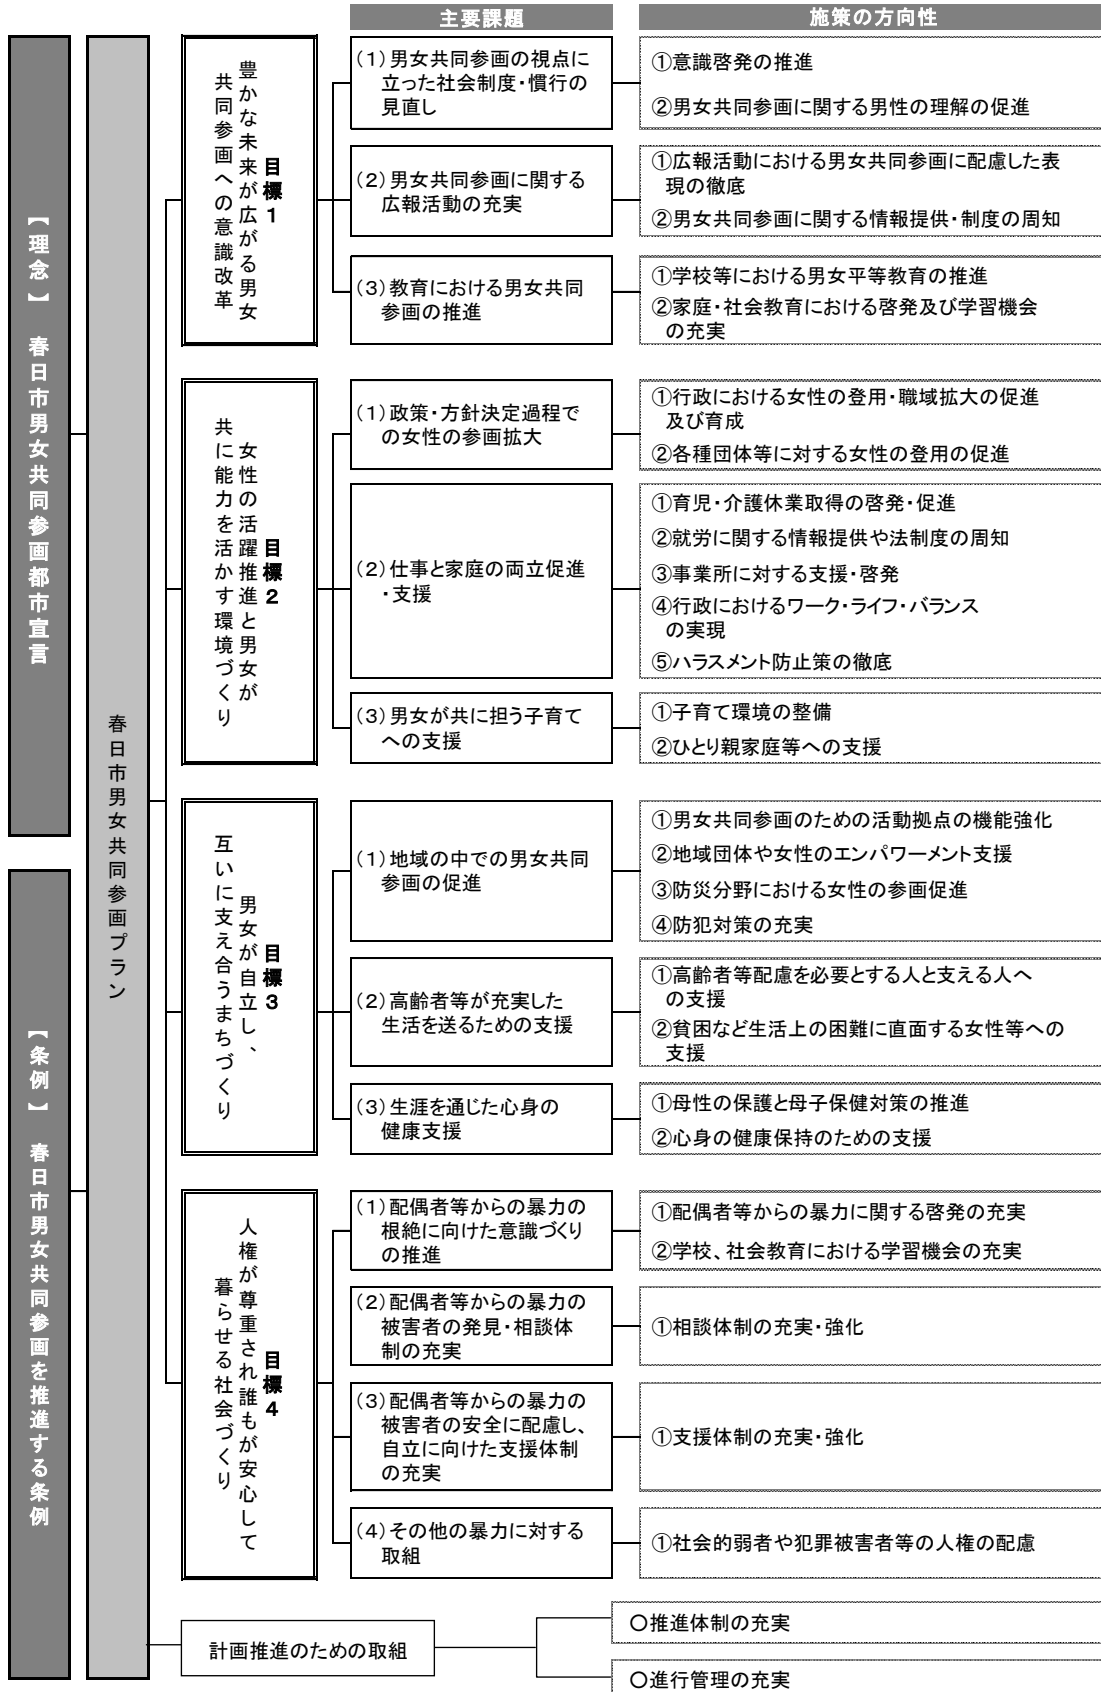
主要課題

施策の方向性

【理念】 春日市男女共同参画都市宣言

【条例】 春日市男女共同参画を推進する条例

春日市男女共同参画プラン

目標1
豊かな未来が広がる男女共同参画への意識改革

(1)男女共同参画の視点に立った社会制度・慣行の見直し
①意識啓発の推進
②男女共同参画に関する男性の理解の促進

(2)男女共同参画に関する広報活動の充実
①広報活動における男女共同参画に配慮した表現の徹底
②男女共同参画に関する情報提供・制度の周知

(3)教育における男女共同参画の推進
①学校等における男女平等教育の推進
②家庭・社会教育における啓発及び学習機会の充実

目標2
女性の活躍推進と男女が共に能力を活かす環境づくり

(1)政策・方針決定過程での女性の参画拡大
①行政における女性の登用・職域拡大の促進及び育成
②各種団体等に対する女性の登用の促進

(2)仕事と家庭の両立促進・支援
①育児・介護休業取得の啓発・促進
②就労に関する情報提供や法制度の周知
③事業所に対する支援・啓発
④行政におけるワーク・ライフ・バランスの実現
⑤ハラスメント防止策の徹底

(3)男女が共に担う子育てへの支援
①子育て環境の整備
②ひとり親家庭等への支援

目標3
男女が自立し、互いに支え合うまちづくり

(1)地域の中での男女共同参画の促進
①男女共同参画のための活動拠点の機能強化
②地域団体や女性のエンパワーメント支援
③防災分野における女性の参画促進
④防犯対策の充実

(2)高齢者等が充実した生活を送るための支援
①高齢者等配慮を必要とする人と支える人への支援
②貧困など生活上の困難に直面する女性等への支援

(3)生涯を通じた心身の健康支援
①母性の保護と母子保健対策の推進
②心身の健康保持のための支援

目標4
人権が尊重され誰もが安心して暮らせる社会づくり

(1)配偶者等からの暴力の根絶に向けた意識づくりの推進
①配偶者等からの暴力に関する啓発の充実
②学校、社会教育における学習機会の充実

(2)配偶者等からの暴力の被害者の発見・相談体制の充実
①相談体制の充実・強化

(3)配偶者等からの暴力の被害者の安全に配慮し、自立に向けた支援体制の充実
①支援体制の充実・強化

(4)その他の暴力に対する取組
①社会的弱者や犯罪被害者等の人権の配慮

計画推進のための取組
○推進体制の充実
○進行管理の充実